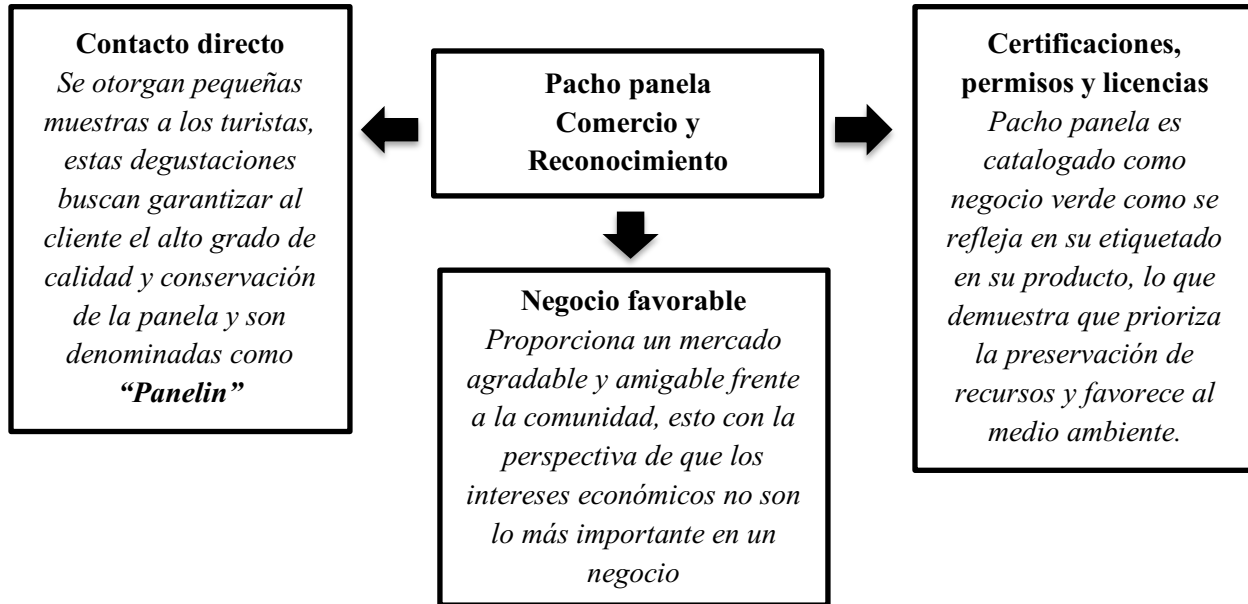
Pacho panela
Comercio y
Reconocimiento

Contacto directo
Se otorgan pequeñas muestras a los turistas, estas degustaciones buscan garantizar al cliente el alto grado de calidad y conservación de la panela y son denominadas como "Panelin"

Negocio favorable
Proporciona un mercado agradable y amigable frente a la comunidad, esto con la perspectiva de que los intereses económicos no son lo más importante en un negocio

Certificaciones, permisos y licencias
Pacho panela es catalogado como negocio verde como se refleja en su etiquetado en su producto, lo que demuestra que prioriza la preservación de recursos y favorece al medio ambiente.